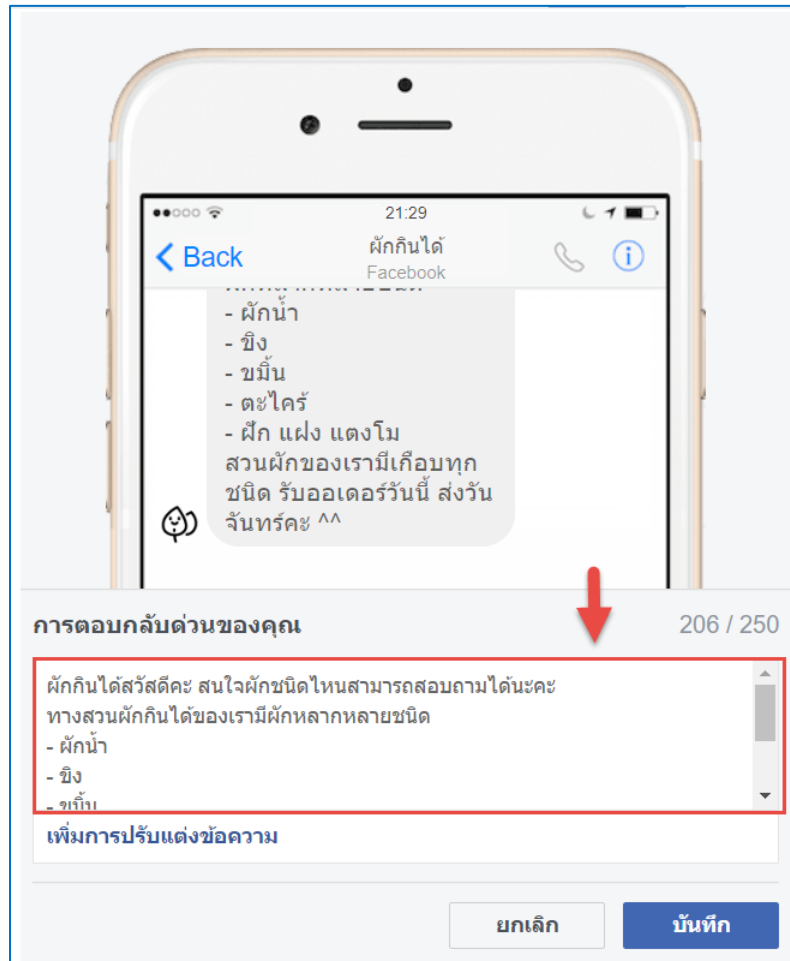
21:29

Back

ผักกินได้
Facebook

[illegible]
- ผักน้ำ
- ขิง
- ขมิ้น
- ตะไคร้
- ฝัก แฝง แตงโม
สวนผักของเรามีเกือบทุกชนิด รับออเดอร์วันนี้ ส่งวันจันทร์คะ ^^

การตอบกลับด่วนของคุณ

206 / 250

ผักกินได้สวัสดีคะ สนใจผักชนิดไหนสามารถสอบถามได้นะคะ
ทางสวนผักกินได้ของเรามีผักหลากหลายชนิด
- ผักน้ำ
- ขิง
- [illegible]

เพิ่มการปรับแต่งข้อความ

ยกเลิก

บันทึก